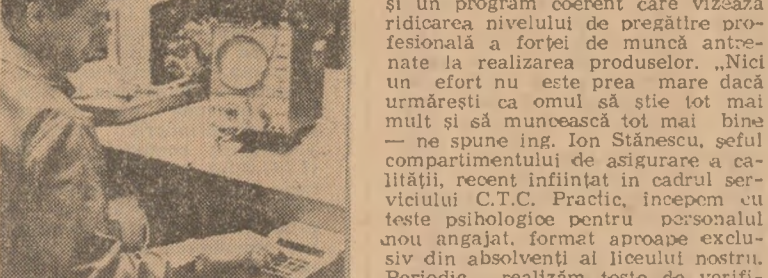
și un program coerent care vizează ridicarea nivelului de pregătire profesională a forței de muncă antrenate la realizarea produselor. „Nici un efort nu este prea mare dacă urmărești ca omul să știe tot mai mult și să muncească tot mai bine — ne spune ing. Ion Stănescu, șeful compartimentului de asigurare a calității, recent înființat in cadrul serviciului C.T.C. Practic, incepem cu teste psihologice pentru personalul nou angajat, format aproape exclusiv din absolvenți ai liceului nostru. Periodic, realizăm teste de verifi-